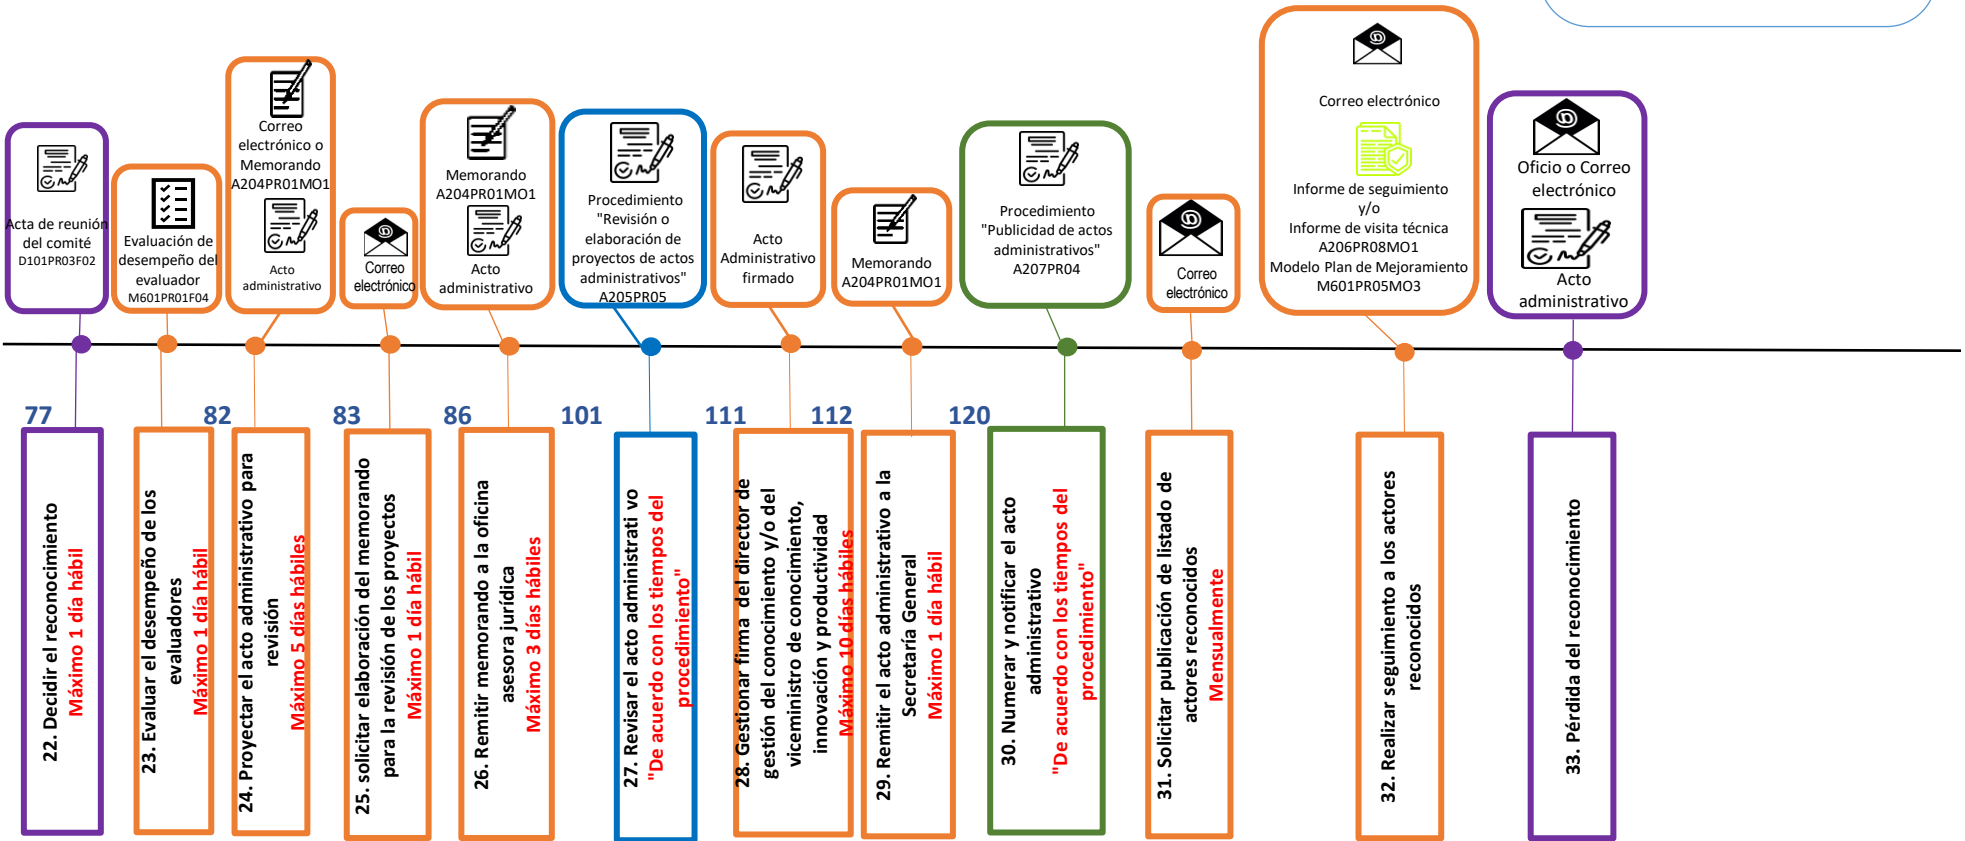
Acta de reunión del comité
D101PR03F02

Evaluación de desempeño del evaluador
M601PR01F04

Correo electrónico o Memorando
A204PR01MO1
Acto administrativo

Correo electrónico

Memorando
A204PR01MO1
Acto administrativo

Procedimiento "Revisión o elaboración de proyectos de actos administrativos"
A205PR05

Acto Administrativo firmado

Memorando
A204PR01MO1

Procedimiento "Publicidad de actos administrativos"
A207PR04

Correo electrónico

Correo electrónico
Informe de seguimiento y/o
Informe de visita técnica
A206PR08MO1
Modelo Plan de Mejoramiento
M601PR05MO3

Oficio o Correo electrónico
Acto administrativo

77

82

83

86

101

111

112

120

22. Decidir el reconocimiento
Máximo 1 día hábil

23. Evaluar el desempeño de los evaluadores
Máximo 1 día hábil

24. Proyectar el acto administrativo para revisión
Máximo 5 días hábiles

25. solicitar elaboración del memorando para la revisión de los proyectos
Máximo 1 día hábil

26. Remitir memorando a la oficina asesora jurídica
Máximo 3 días hábiles

27. Revisar el acto administrati vo
"De acuerdo con los tiempos del procedimiento"

28. Gestionar firma del director de gestión del conocimiento y/o del viceministro de conocimiento, innovación y productividad
Máximo 10 días hábiles

29. Remitir el acto administrativo a la Secretaría General
Máximo 1 día hábil

30. Numerar y notificar el acto administrativo
"De acuerdo con los tiempos del procedimiento"

31. Solicitar publicación de listado de actores reconocidos
Mensualmente

32. Realizar seguimiento a los actores reconocidos

33. Pérdida del reconocimiento